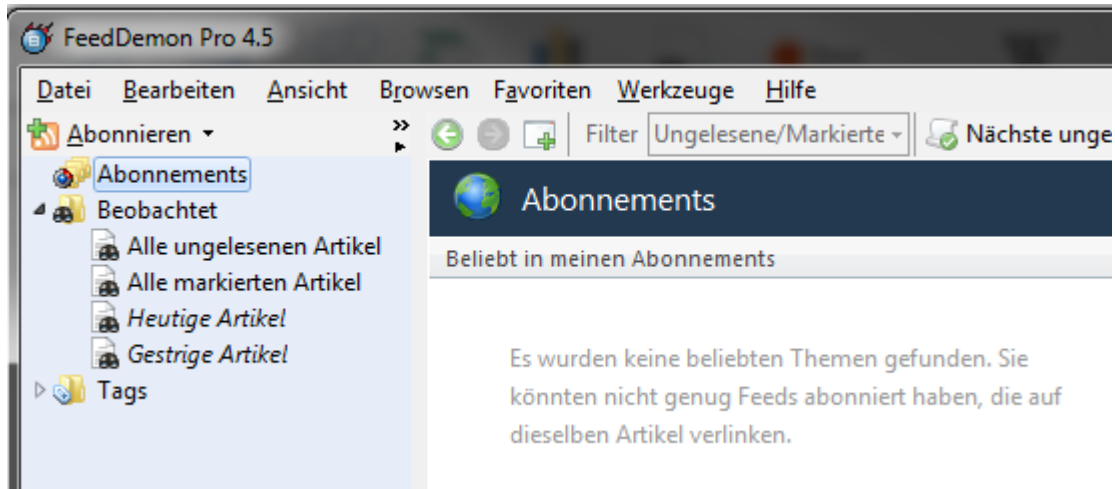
FeedDemon Pro 4.5

Datei Bearbeiten Ansicht Browsen Favoriten Werkzeuge Hilfe

Abonnieren ▾

Filter Ungelesene/Markierte ▾ Nächste unge

Abonnements
Beobachtet
Alle ungelesenen Artikel
Alle markierten Artikel
Heutige Artikel
Gestrige Artikel
Tags

Abonnements

Beliebt in meinen Abonnements

Es wurden keine beliebten Themen gefunden. Sie könnten nicht genug Feeds abonniert haben, die auf dieselben Artikel verlinken.